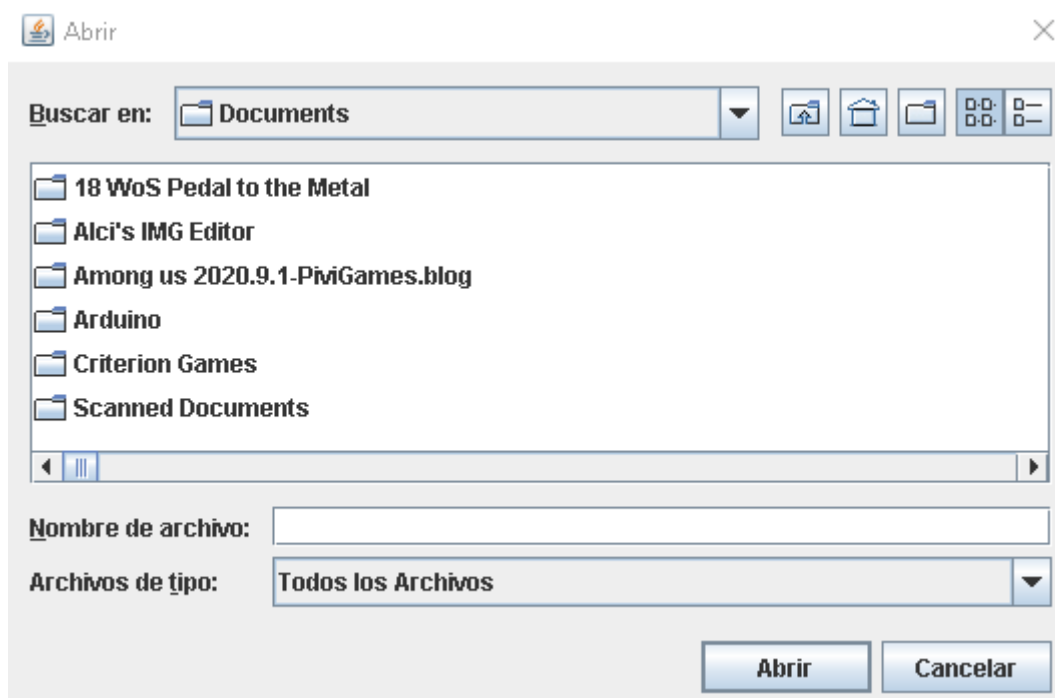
Abrir

Buscar en: Documents

18 WoS Pedal to the Metal
Alci's IMG Editor
Among us 2020.9.1-PiviGames.blog
Arduino
Criterion Games
Scanned Documents

Nombre de archivo:
Archivos de tipo: Todos los Archivos

Abrir
Cancelar